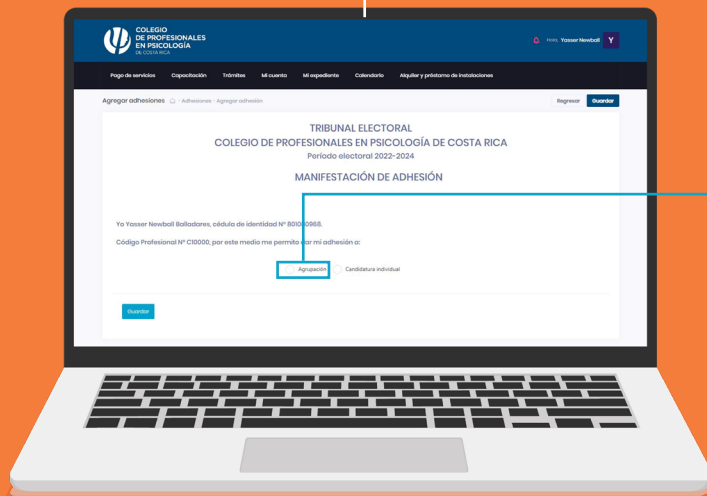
COLEGIO DE PROFESIONALES EN PSICOLOGÍA
DE COSTA RICA

Hola, Yasser Newball Y

Pago de servicios Capacitación Trámites Mi cuenta Mi expediente Calendario Alquiler y préstamo de instalaciones

Agregar adhesiones · Adhesiones · Agregar adhesión

Regresar Guardar

TRIBUNAL ELECTORAL
COLEGIO DE PROFESIONALES EN PSICOLOGÍA DE COSTA RICA
Período electoral 2022-2024

MANIFESTACIÓN DE ADHESIÓN

Yo Yasser Newball Balladares, cédula de identidad N° 8010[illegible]0968.

Código Profesional N° C10000, por este medio me permito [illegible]ar mi adhesión a:

Agrupación Candidatura individual

Guardar